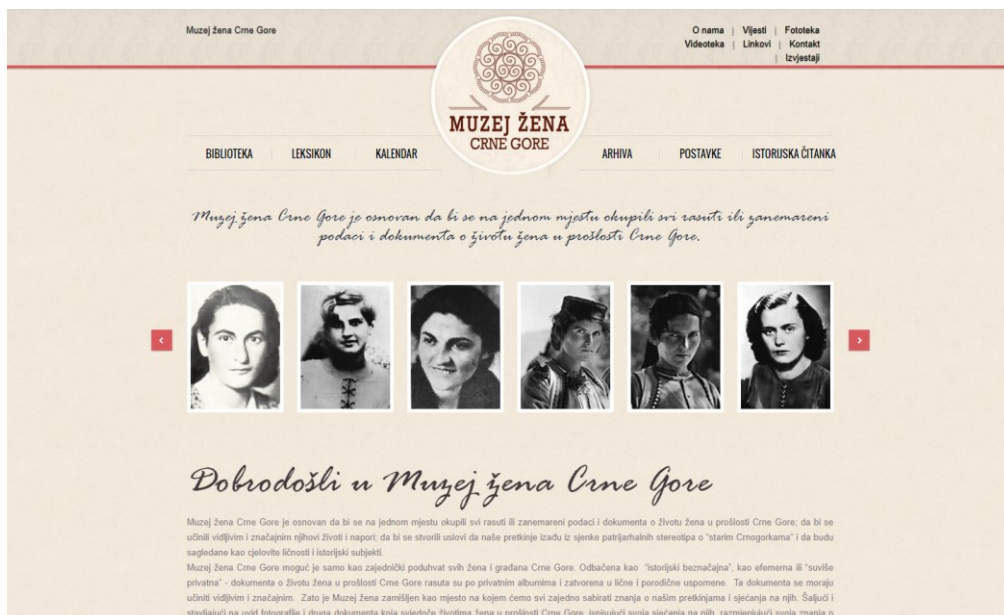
Muzej žena Crne Gore

O nama | Vijesti | Fototeka
Videoteka | Linkovi | Kontakt
| Izvještaji

MUZEJ ŽENA
CRNE GORE

BIBLIOTEKA LEKSIKON KALENDAR ARHIVA POSTAVKE ISTORIJSKA ČITANKA

Muzej žena Crne Gore je osnovan da bi se na jednom mjestu okupili svi rasuti ili zanemareni podaci i dokumenta o životu žena u prošlosti Crne Gore.

Dobrodošli u Muzej žena Crne Gore

Muzej žena Crne Gore je osnovan da bi se na jednom mjestu okupili svi rasuti ili zanemareni podaci i dokumenta o životu žena u prošlosti Crne Gore; da bi se učinili vidljivim i značajnim njihovi životi i napori; da bi se stvorili uslovi da naše pretkinje izađu iz sjenke patrijarhalnih stereotipa o "starim Crnogorkama" i da budu sagledane kao cjelovite ličnosti i istorijski subjekti.
Muzej žena Crne Gore moguć je samo kao zajednički poduhvat svih žena i građana Crne Gore. Odbačena kao "istorijski beznačajna", kao efemerna ili "suviše privatna" - dokumenta o životu žena u prošlosti Crne Gore rasuta su po privatnim albumima i zatvorena u lične i porodične uspomene. Ta dokumenta se moraju učiniti vidljivim i značajnim. Zato je Muzej žena zamišljen kao mjesto na kojem ćemo svi zajedno sabirati znanja o našim pretkinjama i sjećanja na njih. Šaljući i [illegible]